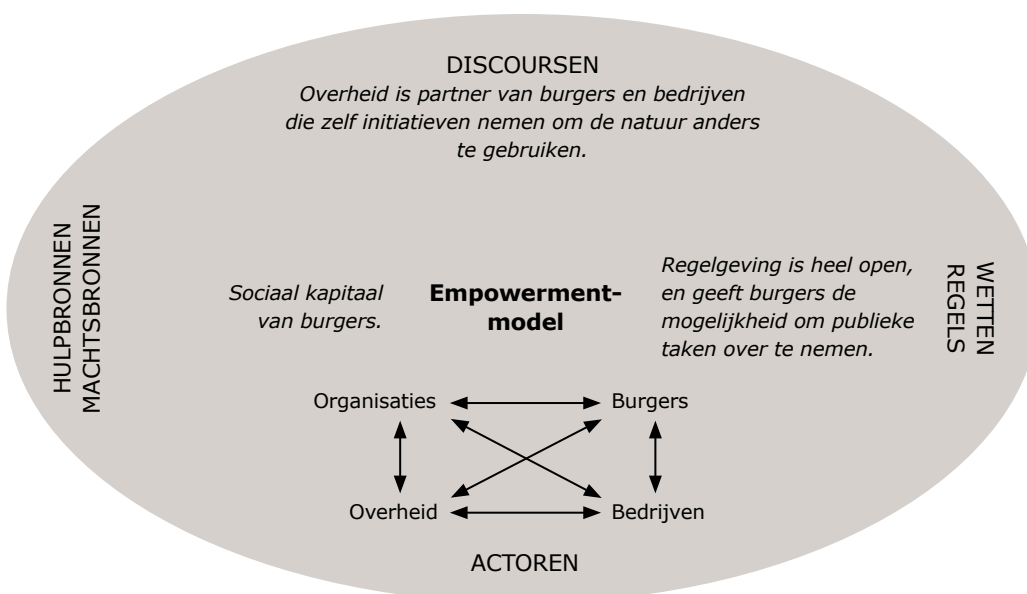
DISCOURSEN
*Overheid is partner van burgers en bedrijven die zelf initiatieven nemen om de natuur anders te gebruiken.*

HULPBRONNEN
MACHTSBRONNEN

*Sociaal kapitaal van burgers.*

**Empowerment-model**

*Regelgeving is heel open, en geeft burgers de mogelijkheid om publieke taken over te nemen.*

WETTEN
REGELS

Organisaties
Burgers
Overheid
Bedrijven

ACTOREN